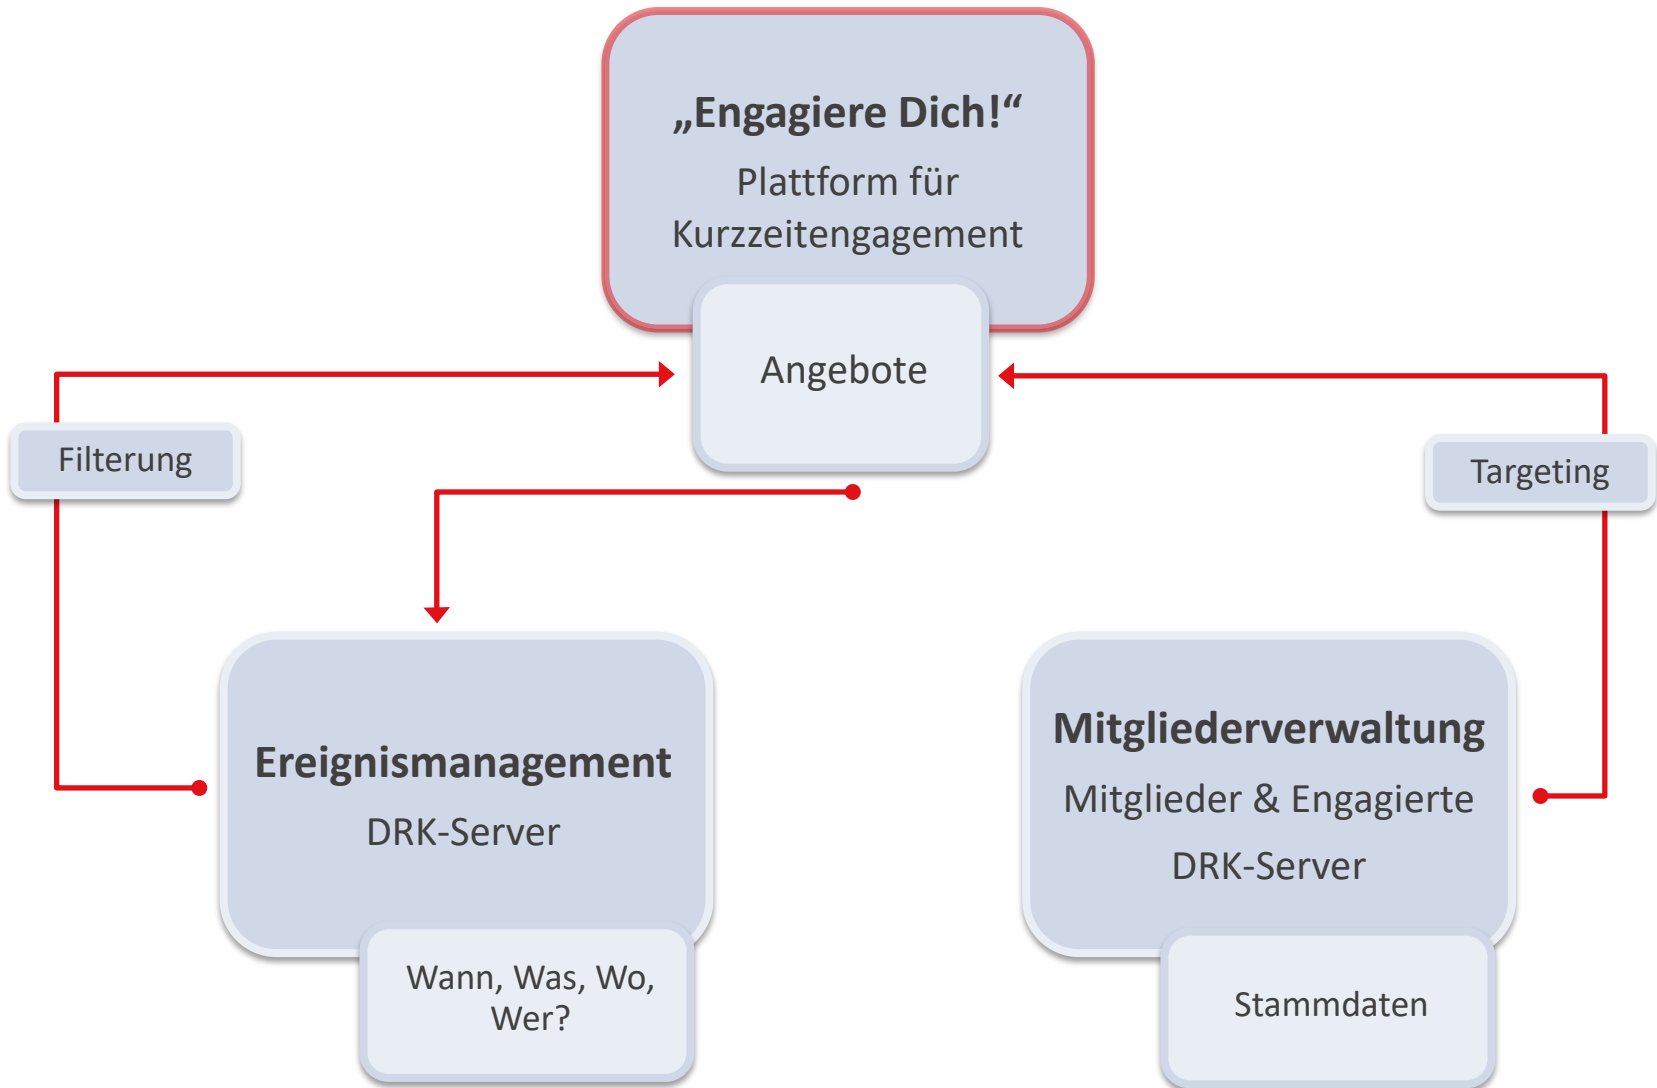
„Engagiere Dich!“

Plattform für Kurzzeitengagement

Angebote

Filterung

Targeting

Ereignismanagement

DRK-Server

Wann, Was, Wo, Wer?

Mitgliederverwaltung

Mitglieder & Engagierte

DRK-Server

Stammdaten